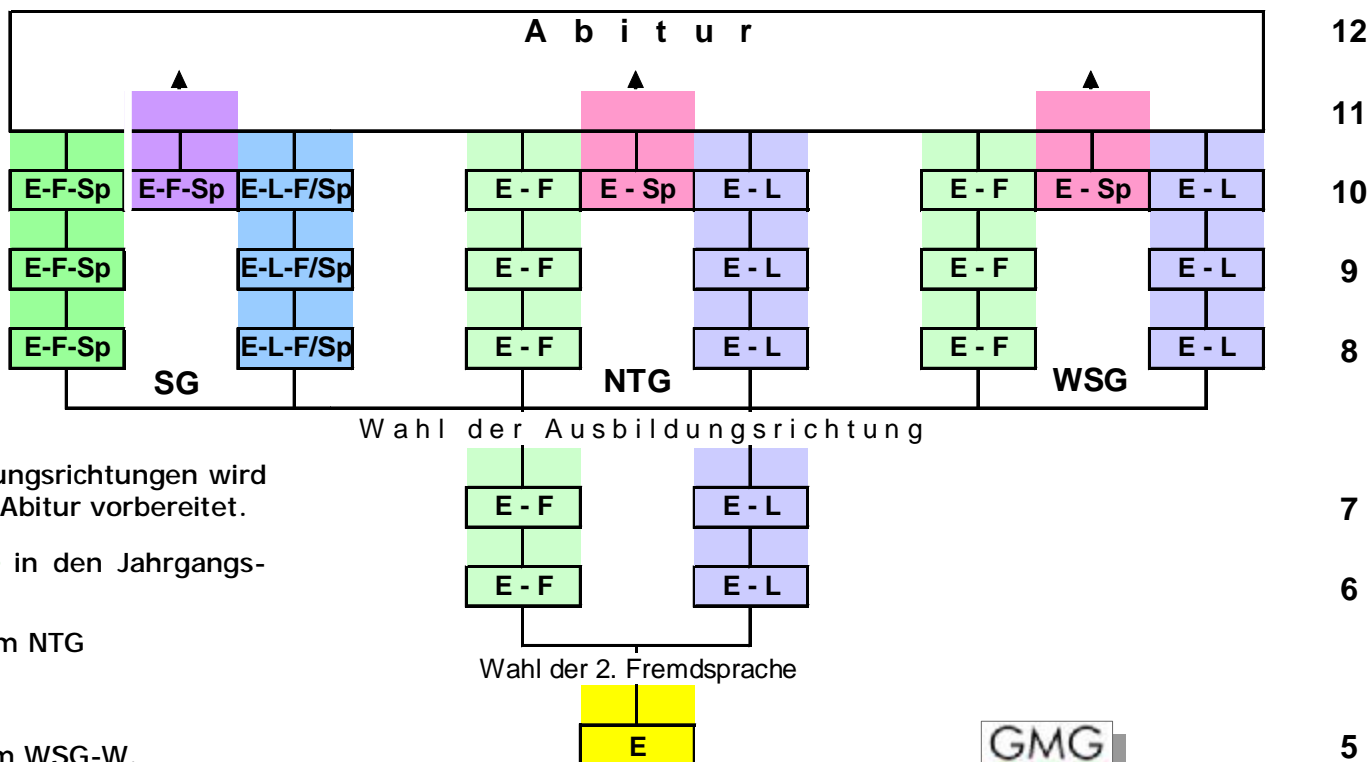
A b i t u r

12

11

E-F-Sp E-F-Sp E-L-F/Sp E - F E - Sp E - L E - F E - Sp E - L

10

E-F-Sp E-L-F/Sp E - F E - L E - F E - L

9

E-F-Sp E-L-F/Sp E - F E - L E - F E - L

8

SG NTG WSG

Wahl der Ausbildungsrichtung

ungsrichtungen wird Abitur vorbereitet.

in den Jahrgangs-

m NTG

m WSG-W.

E - F E - L

7

E - F E - L

6

Wahl der 2. Fremdsprache

E

GMG

5